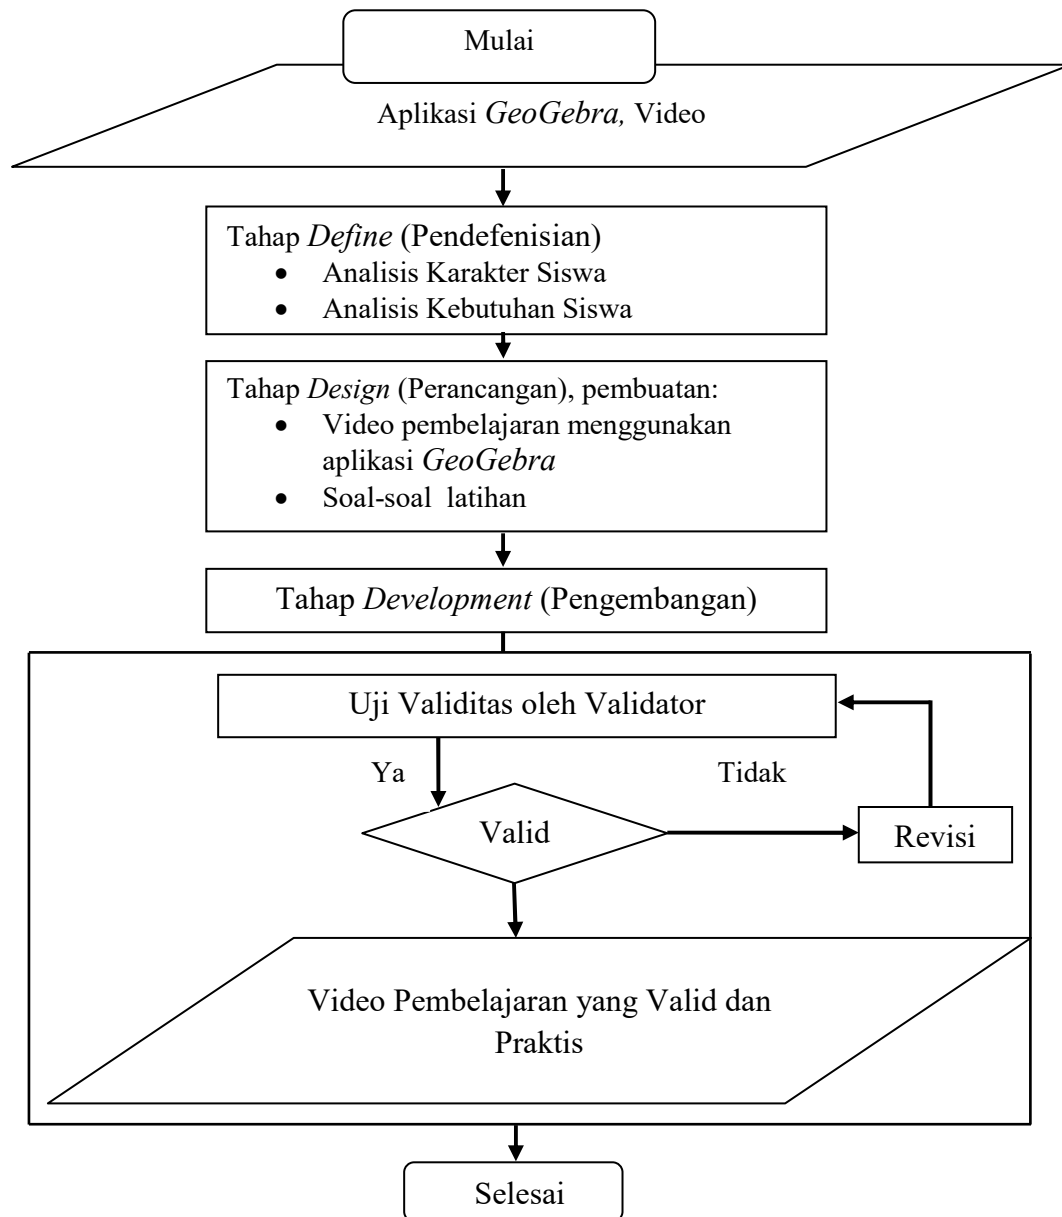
Mulai

Aplikasi *GeoGebra,* Video

Tahap *Define* (Pendefenisian)
- Analisis Karakter Siswa
- Analisis Kebutuhan Siswa

Tahap *Design* (Perancangan), pembuatan:
- Video pembelajaran menggunakan aplikasi *GeoGebra*
- Soal-soal latihan

Tahap *Development* (Pengembangan)

Uji Validitas oleh Validator

Ya

Tidak

Valid

Revisi

Video Pembelajaran yang Valid dan Praktis

Selesai